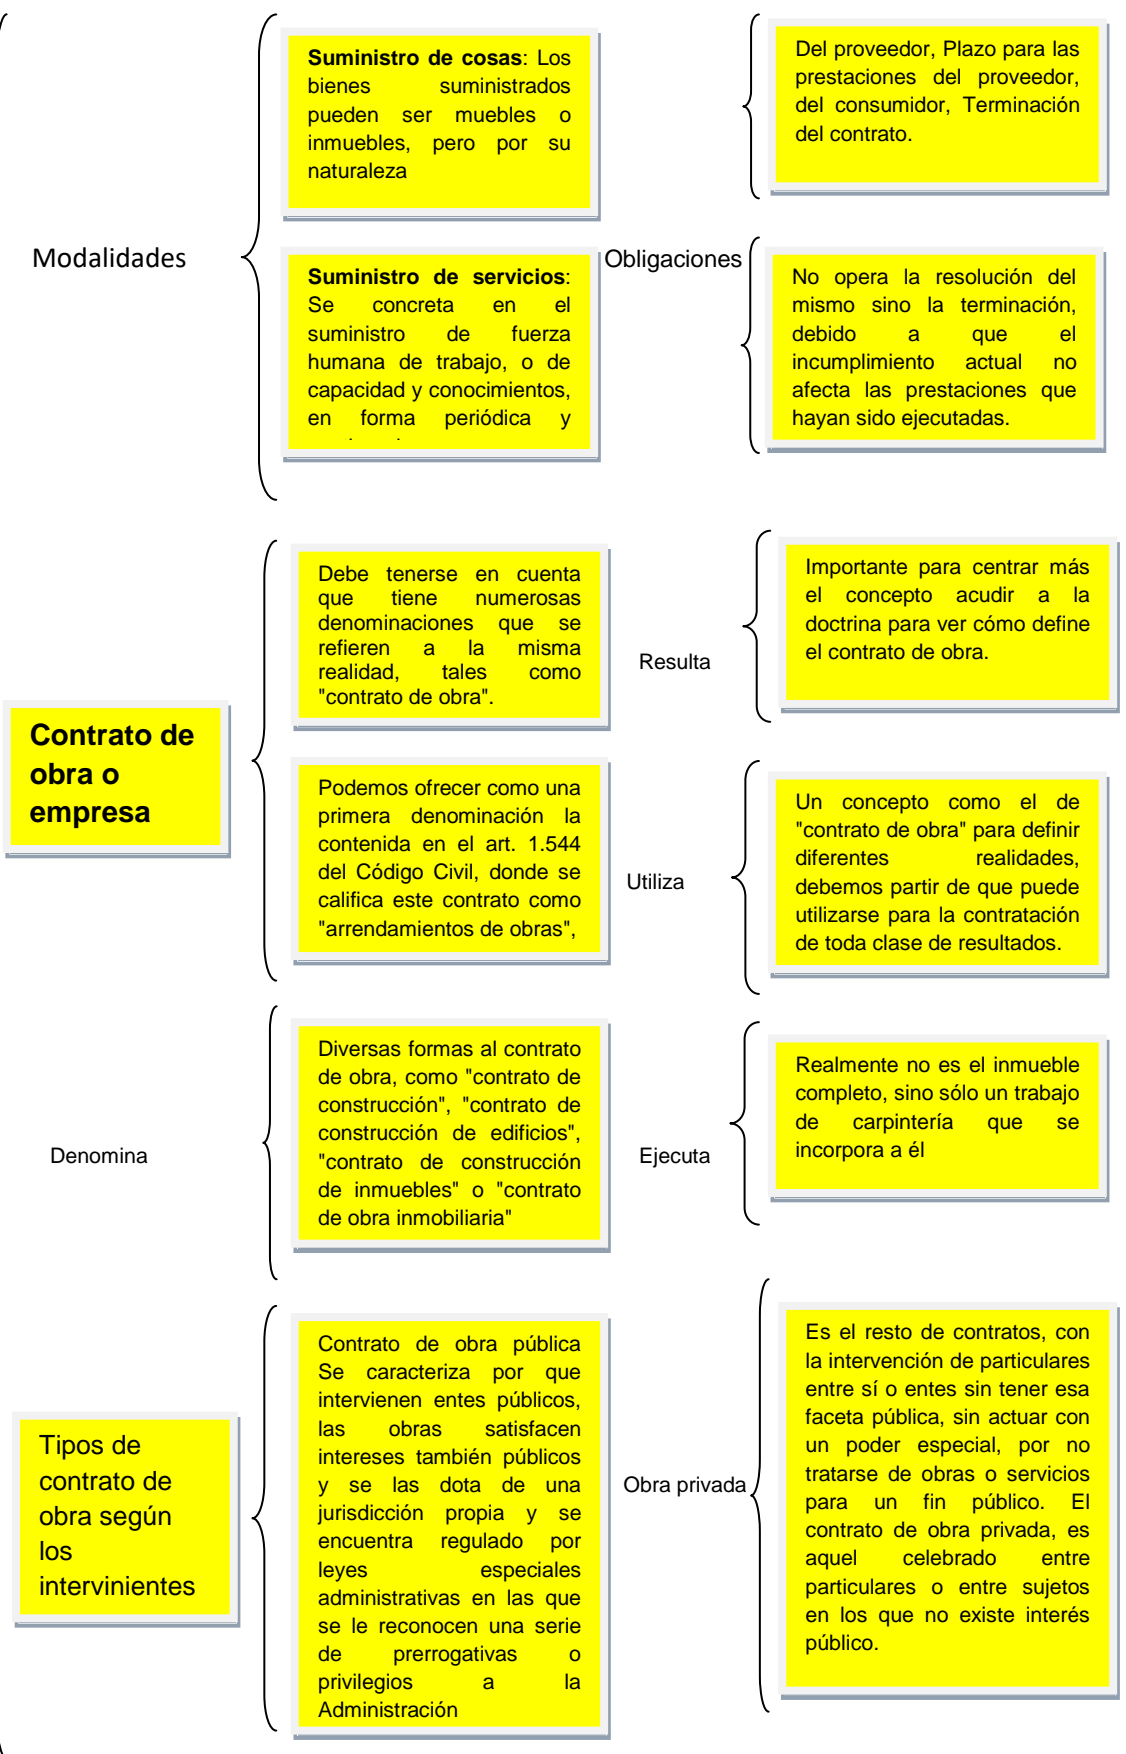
Modalidades

**Suministro de cosas**: Los bienes suministrados pueden ser muebles o inmuebles, pero por su naturaleza

**Suministro de servicios**: Se concreta en el suministro de fuerza humana de trabajo, o de capacidad y conocimientos, en forma periódica y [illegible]

Obligaciones

Del proveedor, Plazo para las prestaciones del proveedor, del consumidor, Terminación del contrato.

No opera la resolución del mismo sino la terminación, debido a que el incumplimiento actual no afecta las prestaciones que hayan sido ejecutadas.

**Contrato de obra o empresa**

Debe tenerse en cuenta que tiene numerosas denominaciones que se refieren a la misma realidad, tales como "contrato de obra".

Resulta

Importante para centrar más el concepto acudir a la doctrina para ver cómo define el contrato de obra.

Podemos ofrecer como una primera denominación la contenida en el art. 1.544 del Código Civil, donde se califica este contrato como "arrendamientos de obras",

Utiliza

Un concepto como el de "contrato de obra" para definir diferentes realidades, debemos partir de que puede utilizarse para la contratación de toda clase de resultados.

Denomina

Diversas formas al contrato de obra, como "contrato de construcción", "contrato de construcción de edificios", "contrato de construcción de inmuebles" o "contrato de obra inmobiliaria"

Ejecuta

Realmente no es el inmueble completo, sino sólo un trabajo de carpintería que se incorpora a él

Tipos de contrato de obra según los intervinientes

Contrato de obra pública Se caracteriza por que intervienen entes públicos, las obras satisfacen intereses también públicos y se las dota de una jurisdicción propia y se encuentra regulado por leyes especiales administrativas en las que se le reconocen una serie de prerrogativas o privilegios a la Administración

Obra privada

Es el resto de contratos, con la intervención de particulares entre sí o entes sin tener esa faceta pública, sin actuar con un poder especial, por no tratarse de obras o servicios para un fin público. El contrato de obra privada, es aquel celebrado entre particulares o entre sujetos en los que no existe interés público.